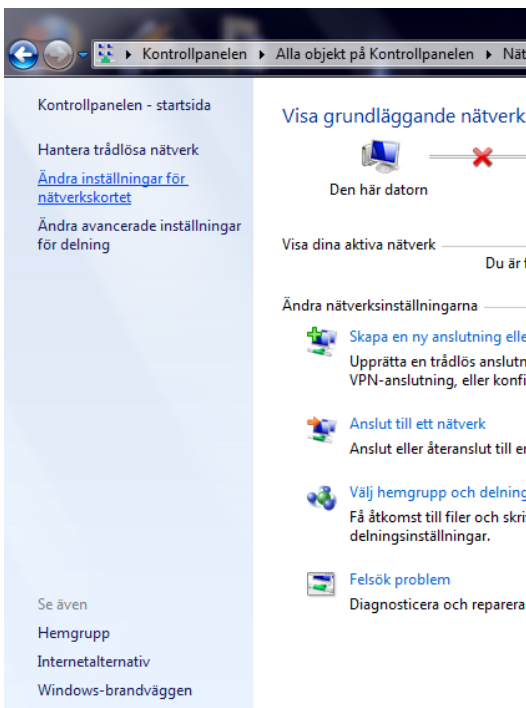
Kontrollpanelen ▸ Alla objekt på Kontrollpanelen ▸ Nät

Kontrollpanelen - startsida

Hantera trådlösa nätverk

Ändra inställningar för nätverkskortet

Ändra avancerade inställningar för delning

Se även

Hemgrupp

Internetalternativ

Windows-brandväggen

Visa grundläggande nätverk

Den här datorn

Visa dina aktiva nätverk

Du är f

Ändra nätverksinställningarna

Skapa en ny anslutning elle

Upprätta en trådlös anslutn VPN-anslutning, eller konfi

Anslut till ett nätverk

Anslut eller återanslut till er

Välj hemgrupp och delning

Få åtkomst till filer och skri delningsinställningar.

Felsök problem

Diagnosticera och reparera